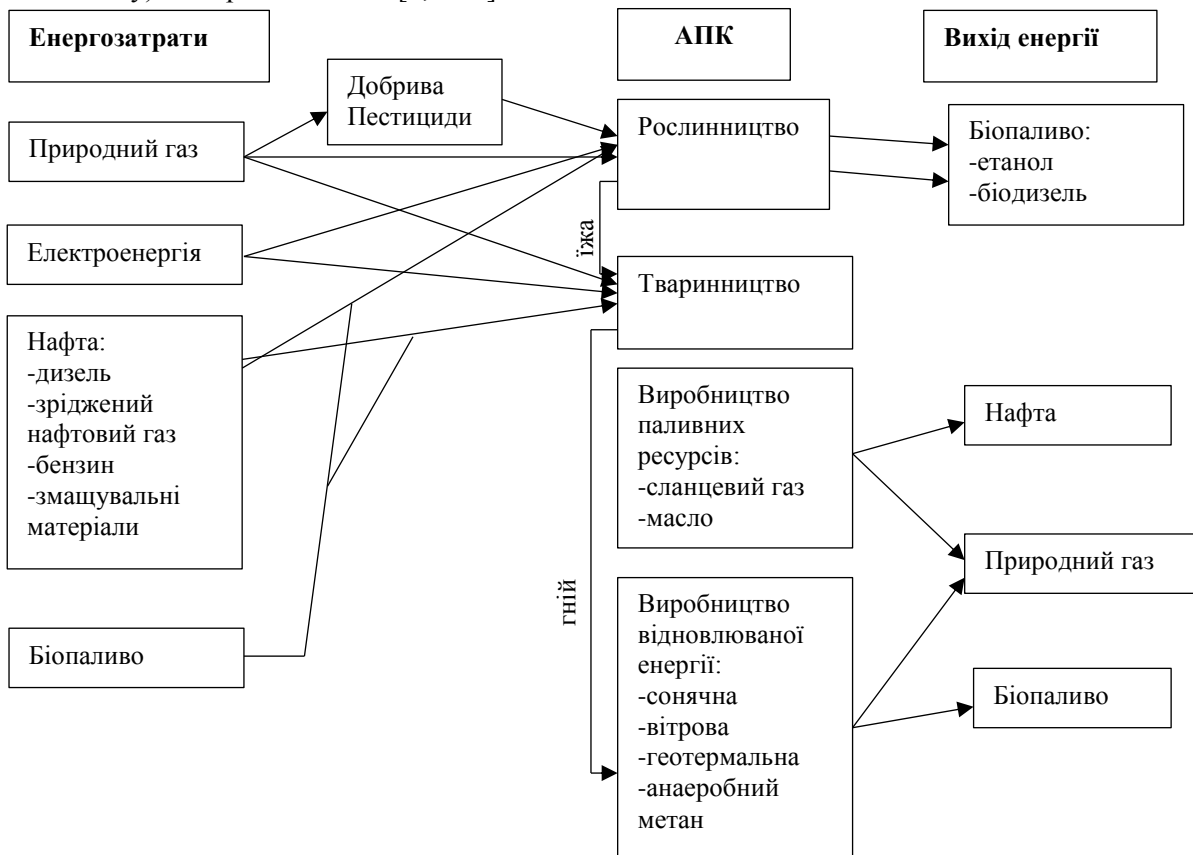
Енергозатрати

АПК

Вихід енергії

Добрива
Пестициди

Природний газ

Рослинництво

Біопаливо:
-етанол
-біодизель

Електроенергія

їжа

Тваринництво

Нафта:
-дизель
-зріджений нафтовий газ
-бензин
-змащувальні матеріали

Виробництво паливних ресурсів:
-сланцевий газ
-масло

Нафта

Природний газ

гній

Біопаливо

Виробництво відновлюваної енергії:
-сонячна
-вітрова
-геотермальна
-анаеробний метан

Біопаливо